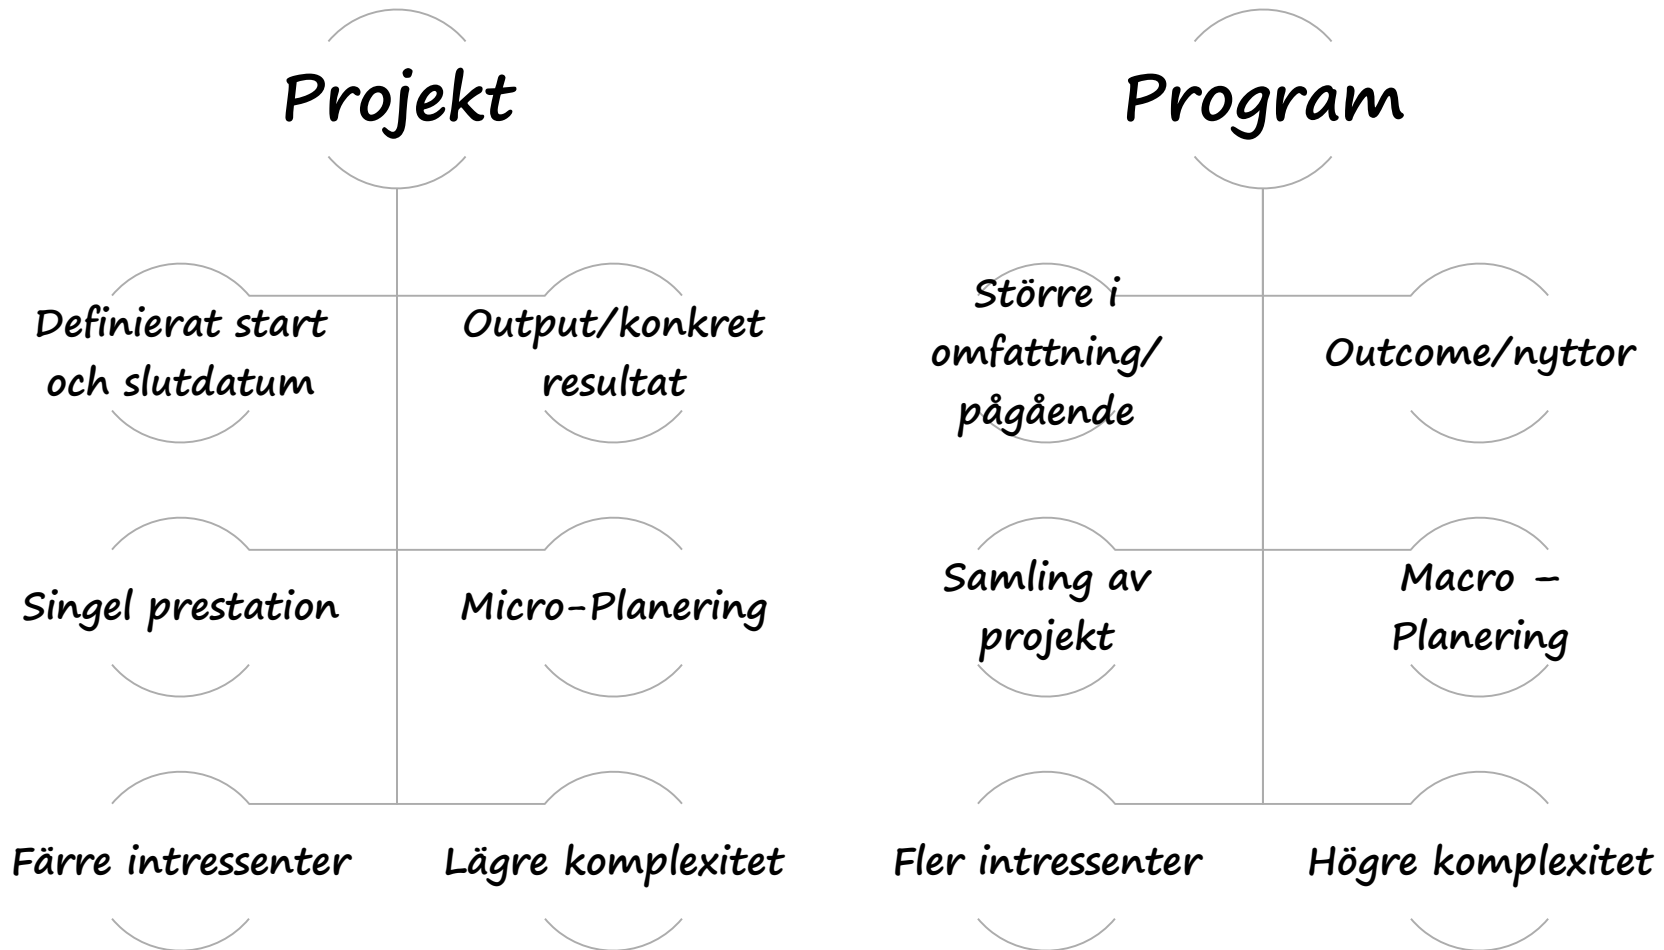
Projekt

Definierat start och slutdatum

Output/konkret resultat

Singel prestation

Micro-Planering

Färre intressenter

Lägre komplexitet

Program

Större i omfattning/ pågående

Outcome/nyttor

Samling av projekt

Macro – Planering

Fler intressenter

Högre komplexitet